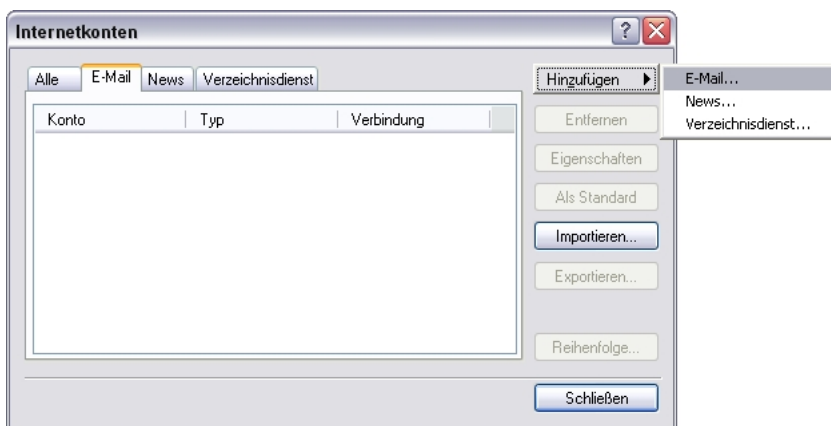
Internetkonten

?

Alle

E-Mail

News

Verzeichnisdienst

| Konto | Typ | Verbindung |
|---|---|---|

Hinzufügen

Entfernen

Eigenschaften

Als Standard

Importieren...

Exportieren...

Reihenfolge...

Schließen

E-Mail...

News...

Verzeichnisdienst...